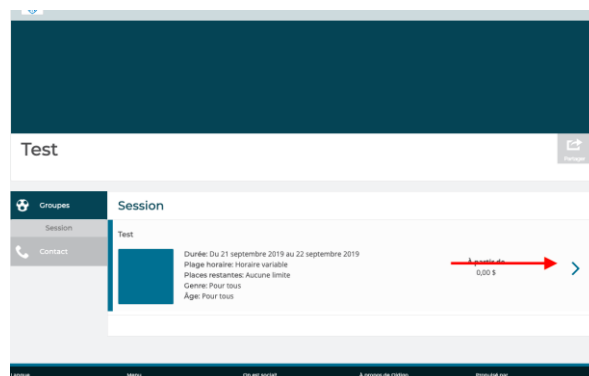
Test

Partager

Groupes

Session

Contact

Session

Test

Durée: Du 21 septembre 2019 au 22 septembre 2019
Plage horaire: Horaire variable
Places restantes: Aucune limite
Genre: Pour tous
Âge: Pour tous

À partir de
0,00 $

Langue
Menu
On est social
À propos de Qidigo
Propulsé par